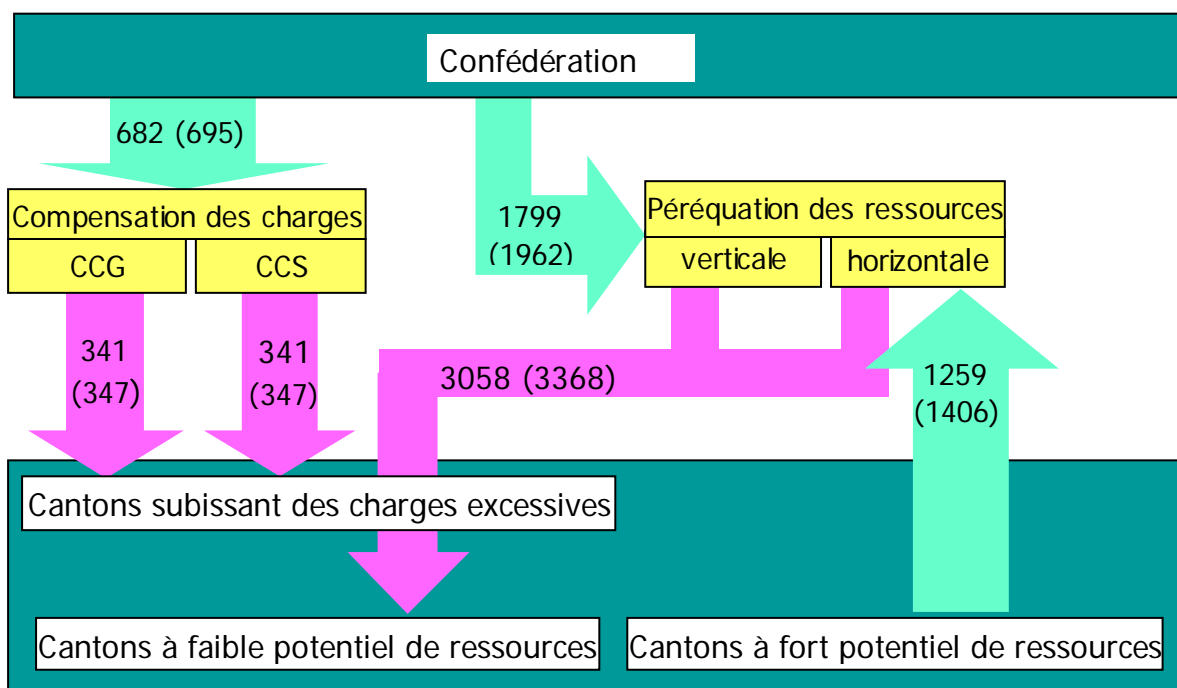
Confédération

682 (695)

Compensation des charges

CCG

CCS

1799 (1962)

Péréquation des ressources

verticale

horizontale

341 (347)

341 (347)

3058 (3368)

1259 (1406)

Cantons subissant des charges excessives

Cantons à faible potentiel de ressources

Cantons à fort potentiel de ressources